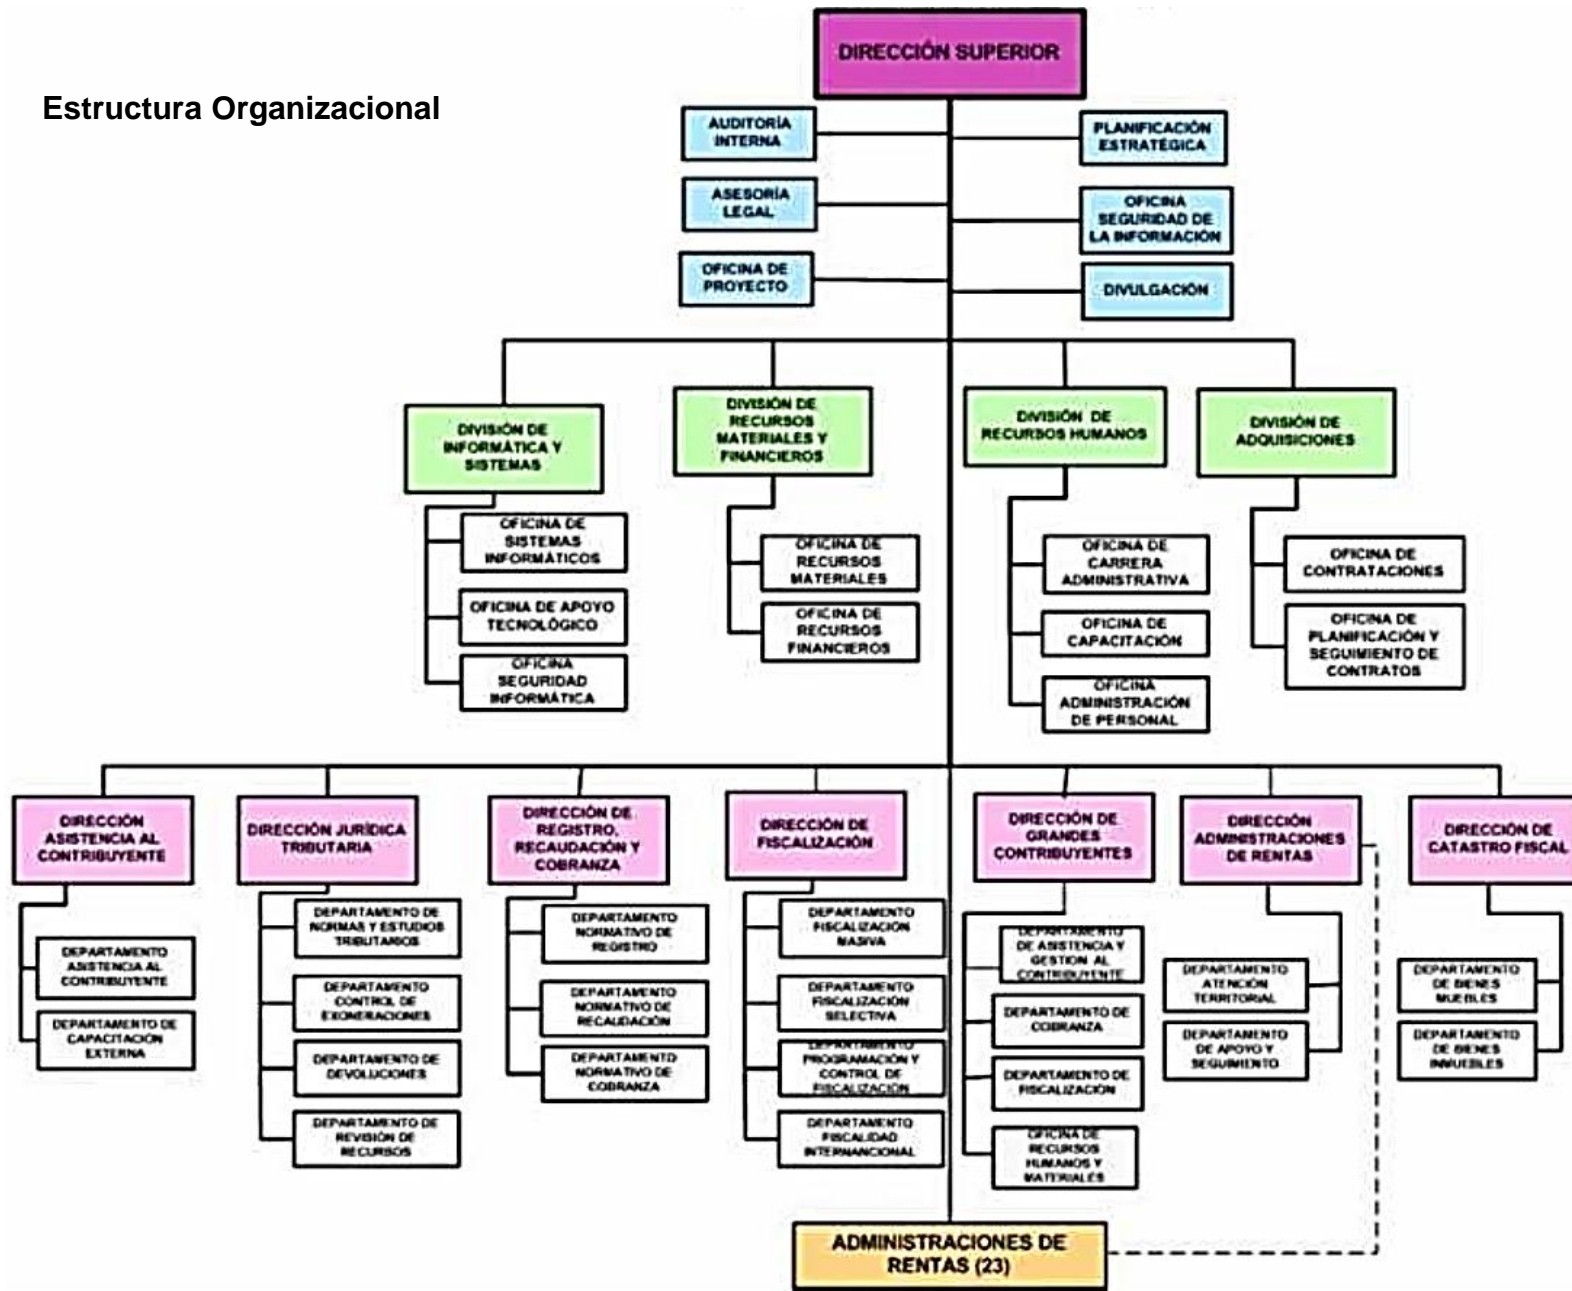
Estructura Organizacional

DIRECCIÓN SUPERIOR

AUDITORÍA INTERNA

ASESORÍA LEGAL

OFICINA DE PROYECTO

PLANIFICACIÓN ESTRATÉGICA

OFICINA SEGURIDAD DE LA INFORMACIÓN

DIVULGACIÓN

DIVISIÓN DE INFORMÁTICA Y SISTEMAS

OFICINA DE SISTEMAS INFORMÁTICOS

OFICINA DE APOYO TECNOLÓGICO

OFICINA SEGURIDAD INFORMÁTICA

DIVISIÓN DE RECURSOS MATERIALES Y FINANCIEROS

OFICINA DE RECURSOS MATERIALES

OFICINA DE RECURSOS FINANCIEROS

DIVISIÓN DE RECURSOS HUMANOS

OFICINA DE CARRERA ADMINISTRATIVA

OFICINA DE CAPACITACIÓN

OFICINA ADMINISTRACIÓN DE PERSONAL

DIVISIÓN DE ADQUISICIONES

OFICINA DE CONTRATACIONES

OFICINA DE PLANIFICACIÓN Y SEGUIMIENTO DE CONTRATOS

DIRECCIÓN ASISTENCIA AL CONTRIBUYENTE

DEPARTAMENTO ASISTENCIA AL CONTRIBUYENTE

DEPARTAMENTO DE CAPACITACIÓN EXTERNA

DIRECCIÓN JURÍDICA TRIBUTARIA

DEPARTAMENTO DE NORMAS Y ESTUDIOS TRIBUTARIOS

DEPARTAMENTO CONTROL DE EXONERACIONES

DEPARTAMENTO DE DEVOLUCIONES

DEPARTAMENTO DE REVISIÓN DE RECURSOS

DIRECCIÓN DE REGISTRO, RECAUDACIÓN Y COBRANZA

DEPARTAMENTO NORMATIVO DE REGISTRO

DEPARTAMENTO NORMATIVO DE RECAUDACIÓN

DEPARTAMENTO NORMATIVO DE COBRANZA

DIRECCIÓN DE FISCALIZACIÓN

DEPARTAMENTO FISCALIZACIÓN MASIVA

DEPARTAMENTO FISCALIZACIÓN SELECTIVA

DEPARTAMENTO PROGRAMACIÓN Y CONTROL DE FISCALIZACIÓN

DEPARTAMENTO FISCALIDAD INTERNANCIONAL

DIRECCIÓN DE GRANDES CONTRIBUYENTES

DEPARTAMENTO DE ASISTENCIA Y GESTIÓN AL CONTRIBUYENTE

DEPARTAMENTO DE COBRANZA

DEPARTAMENTO DE FISCALIZACIÓN

OFICINA DE RECURSOS HUMANOS Y MATERIALES

DIRECCIÓN ADMINISTRACIONES DE RENTAS

DEPARTAMENTO ATENCIÓN TERRITORIAL

DEPARTAMENTO DE APOYO Y SEGUIMIENTO

DIRECCIÓN DE CATASTRO FISCAL

DEPARTAMENTO DE BIENES MUEBLES

DEPARTAMENTO DE BIENES INMUEBLES

ADMINISTRACIONES DE RENTAS (23)